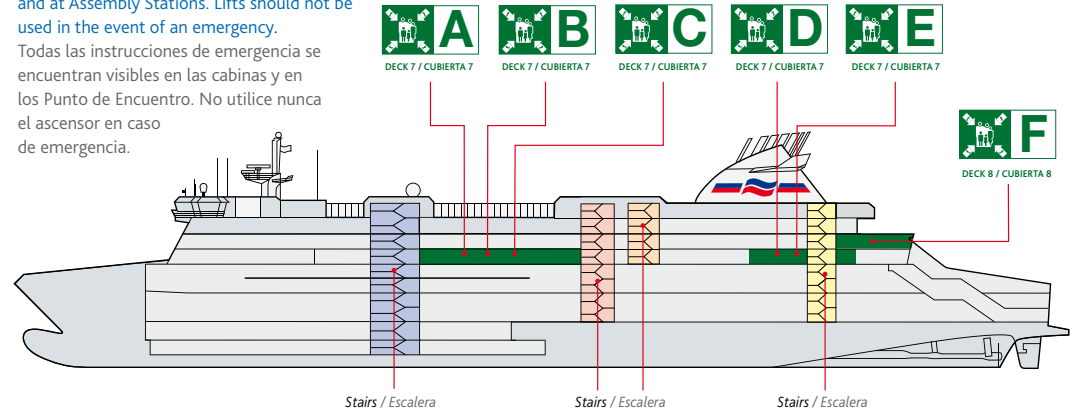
and at Assembly Stations. Lifts should not be used in the event of an emergency.
Todas las instrucciones de emergencia se encuentran visibles en las cabinas y en los Punto de Encuentro. No utilice nunca el ascensor en caso de emergencia.

A
DECK 7 / CUBIERTA 7

B
DECK 7 / CUBIERTA 7

C
DECK 7 / CUBIERTA 7

D
DECK 7 / CUBIERTA 7

E
DECK 7 / CUBIERTA 7

F
DECK 8 / CUBIERTA 8

Stairs / Escalera

Stairs / Escalera

Stairs / Escalera